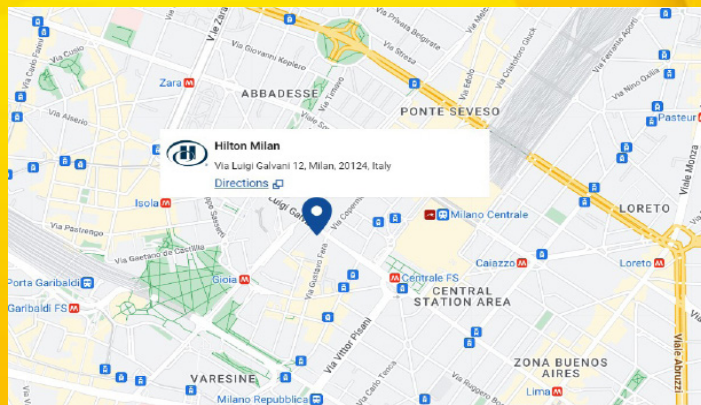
Hilton Milan
Via Luigi Galvani 12, Milan, 20124, Italy
Directions

Via Zara
Via Privata Belgirate
Via Melchiorre Gioia
Via Giovanni Keplero
Via Stresa
Via Cesare Battisti
Via Ferrante Aporti
Via Cusio
Via Carlo Farini
Zara
ABBADESSE
Via Timavo
Via Fabio Filzi
Via Gustavo Modena
Via Nino Oxilia
Via Alserio
PONTE SEVESO
Viale Sondrio
Pasteur
Via Pastrengo
Isola
Via Copernico
Milano Centrale
LORETO
Via Gaetano de Castillia
Via Sassetti
Luigi Galvani
Viale Monza
Porta Garibaldi
Gioia
Centrale FS
Caiazzo
Loreto
Garibaldi FS
Via Gustavo Fara
CENTRAL STATION AREA
Via Vittor Pisani
ZONA BUENOS AIRES
VARESINE
Via Casio Tessa
Lima
Milano Repubblica
Viale Abruzzi
Via Ruggero Boscovich